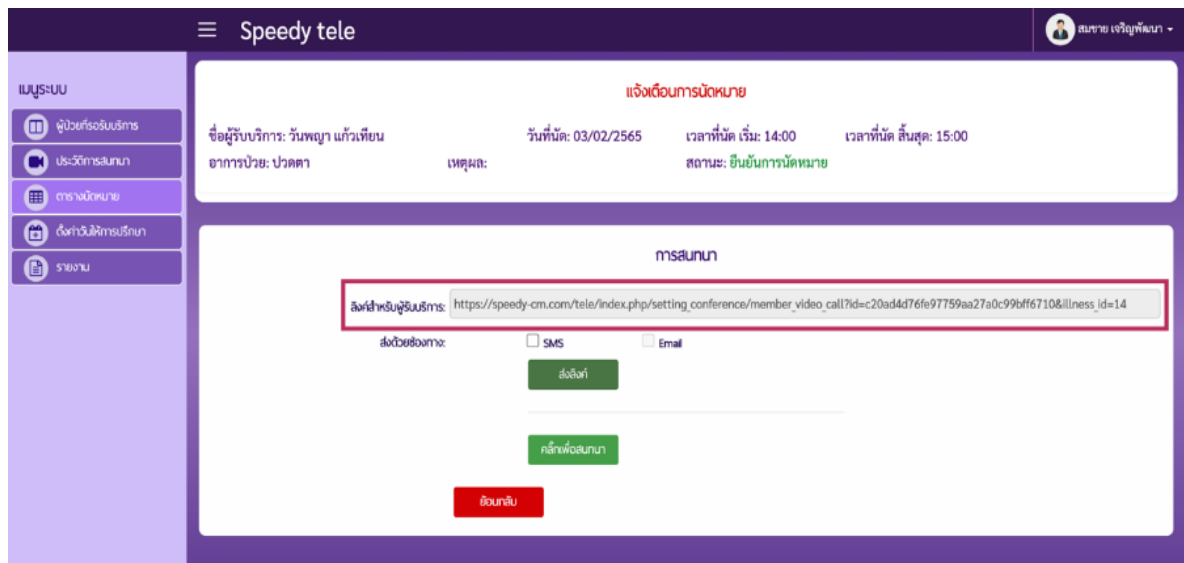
Speedy tele

สมชาย เจริญพัฒนา

เมนูระบบ

ผู้ป่วยที่รอรับบริการ

ประวัติการสนทนา

ตารางนัดหมาย

ตั้งค่าวันให้การปรึกษา

รายงาน

แจ้งเตือนการนัดหมาย

ชื่อผู้รับบริการ: วันพญา แก้วเทียน วันที่นัด: 03/02/2565 เวลาที่นัด เริ่ม: 14:00 เวลาที่นัด สิ้นสุด: 15:00

อาการป่วย: ปวดตา เหตุผล: สถานะ: ยืนยันการนัดหมาย

การสนทนา

ลิงก์สำหรับผู้รับบริการ: https://speedy-cm.com/tele/index.php/setting_conference/member_video_call?id=c20ad4d76fe97759aa27a0c99bff6710&illness_id=14

ส่งด้วยช่องทาง: SMS Email

ส่งลิงก์

คลิกเพื่อสนทนา

ย้อนกลับ